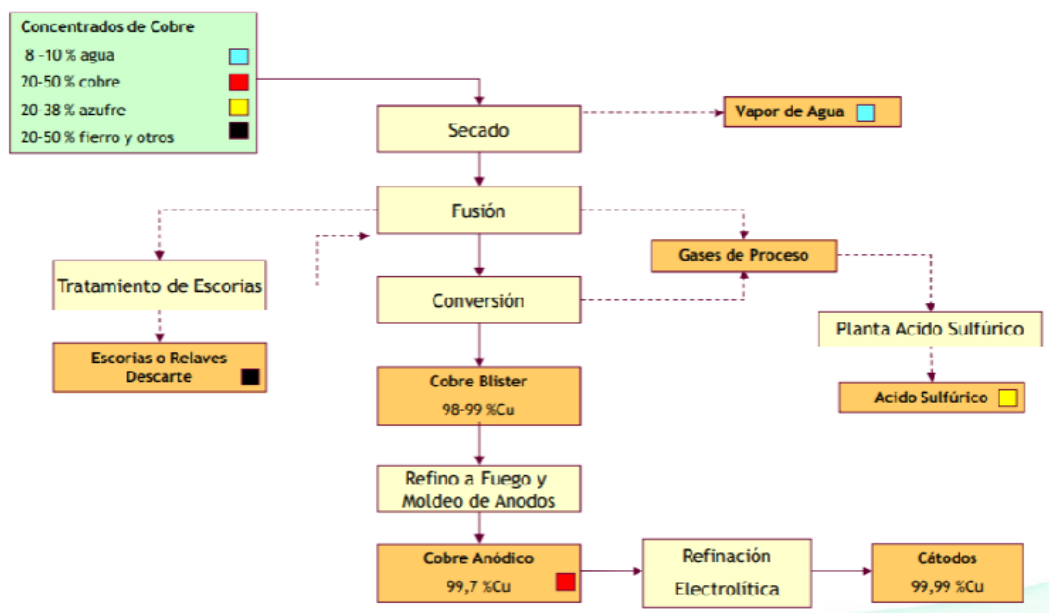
Concentrados de Cobre
8 -10 % agua
20-50 % cobre
20-38 % azufre
20-50 % fierro y otros

Secado

Vapor de Agua

Fusión

Tratamiento de Escorias

Gases de Proceso

Conversión

Planta Acido Sulfúrico

Escorias o Relaves Descarte

Cobre Blister
98-99 %Cu

Acido Sulfúrico

Refino a Fuego y Moldeo de Anodos

Cobre Anódico
99,7 %Cu

Refinación Electrolítica

Cátodos
99,99 %Cu